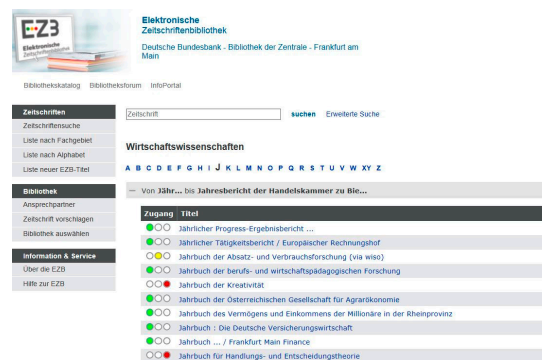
EZB Elektronische Zeitschriftenbibliothek

Elektronische Zeitschriftenbibliothek

Deutsche Bundesbank - Bibliothek der Zentrale - Frankfurt am Main

Bibliothekskatalog Bibliotheksforum InfoPortal

Zeitschriften
Zeitschriftensuche
Liste nach Fachgebiet
Liste nach Alphabet
Liste neuer EZB-Titel

Bibliothek
Ansprechpartner
Zeitschrift vorschlagen
Bibliothek auswählen

Information & Service
Über die EZB
Hilfe zur EZB

Zeitschrift suchen Erweiterte Suche

Wirtschaftswissenschaften

A B C D E F G H I J K L M N O P Q R S T U V W XY Z

— Von Jähr... bis Jahresbericht der Handelskammer zu Bie...

| Zugang | Titel |
|---|---|
| | Jährlicher Progress-Ergebnisbericht ... |
| | Jährlicher Tätigkeitsbericht / Europäischer Rechnungshof |
| | Jahrbuch der Absatz- und Verbrauchsforschung (via wiso) |
| | Jahrbuch der berufs- und wirtschaftspädagogischen Forschung |
| | Jahrbuch der Kreativität |
| | Jahrbuch der Österreichischen Gesellschaft für Agrarökonomie |
| | Jahrbuch des Vermögens und Einkommens der Millionäre in der Rheinprovinz |
| | Jahrbuch : Die Deutsche Versicherungswirtschaft |
| | Jahrbuch ... / Frankfurt Main Finance |
| | Jahrbuch für Handlungs- und Entscheidungstheorie |